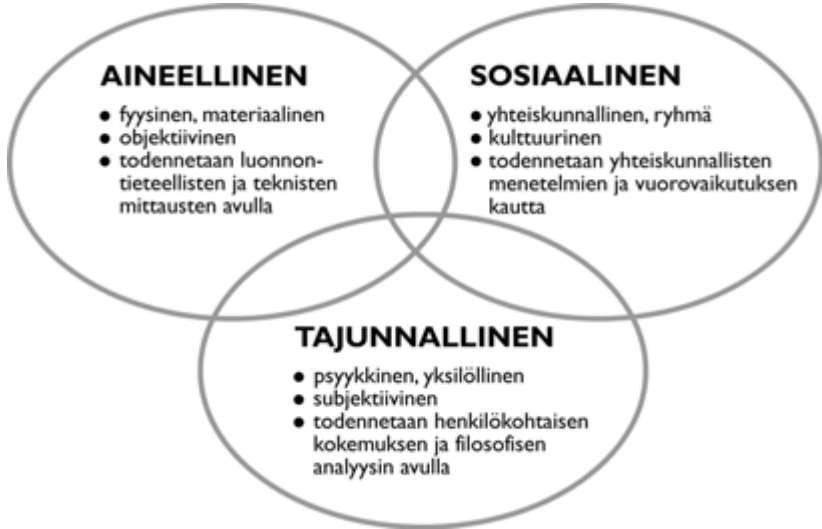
AINEELLINEN
- fyysinen, materiaalinen
- objektiivinen
- todennetaan luonnontieteellisten ja teknisten mittausten avulla

SOSIAALINEN
- yhteiskunnallinen, ryhmä
- kulttuurinen
- todennetaan yhteiskunnallisten menetelmien ja vuorovaikutuksen kautta

TAJUNNALLINEN
- psyykkinen, yksilöllinen
- subjektiivinen
- todennetaan henkilökohtaisen kokemuksen ja filosofisen analyysin avulla